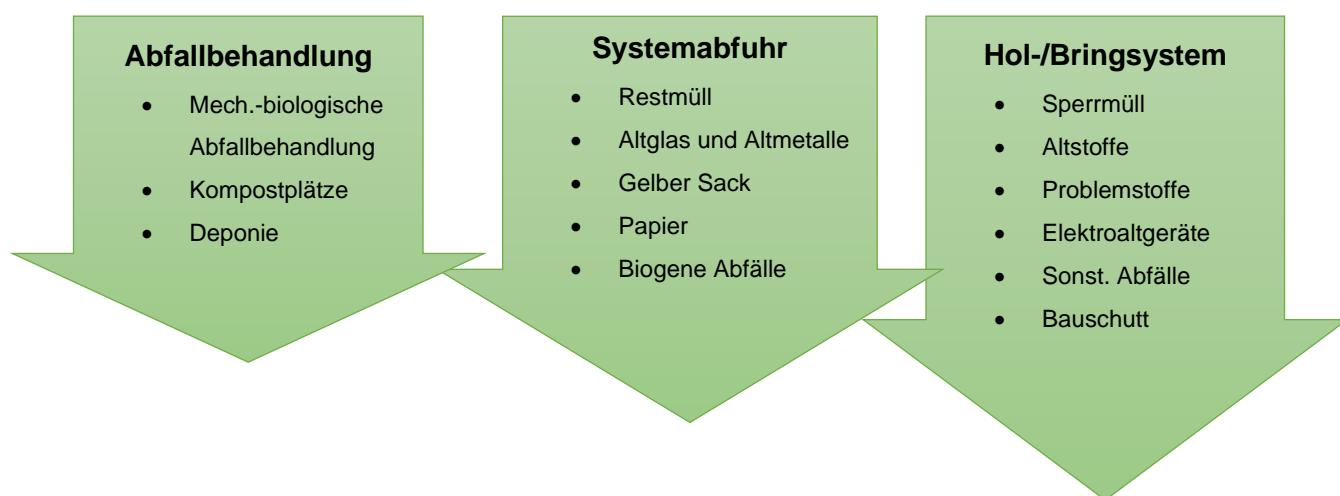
Abfallbehandlung

- Mech.-biologische Abfallbehandlung
- Kompostplätze
- Deponie

Systemabfuhr

- Restmüll
- Altglas und Altmetalle
- Gelber Sack
- Papier
- Biogene Abfälle

Hol-/Bringsystem

- Sperrmüll
- Altstoffe
- Problemstoffe
- Elektroaltgeräte
- Sonst. Abfälle
- Bauschutt